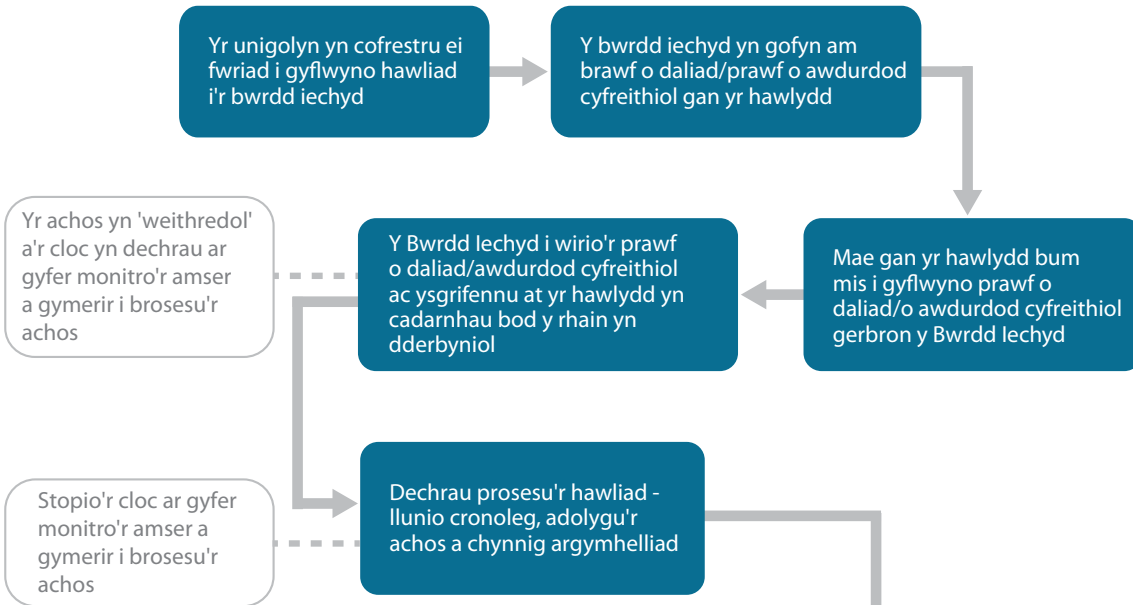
Yr unigolyn yn cofrestru ei fwriad i gyflwyno hawliad i'r bwrdd iechyd

Y bwrdd iechyd yn gofyn am brawf o daliad/prawf o awdurdod cyfreithiol gan yr hawlydd

Mae gan yr hawlydd bum mis i gyflwyno prawf o daliad/o awdurdod cyfreithiol gerbron y Bwrdd Iechyd

Y Bwrdd Iechyd i wirio'r prawf o daliad/awdurdod cyfreithiol ac ysgrifennu at yr hawlydd yn cadarnhau bod y rhain yn dderbyniol

Yr achos yn 'weithredol' a'r cloc yn dechrau ar gyfer monitro'r amser a gymerir i brosesu'r achos

Dechrau prosesu'r hawliad - llunio cronoleg, adolygu'r achos a chynnig argymhelliad

Stopio'r cloc ar gyfer monitro'r amser a gymerir i brosesu'r achos